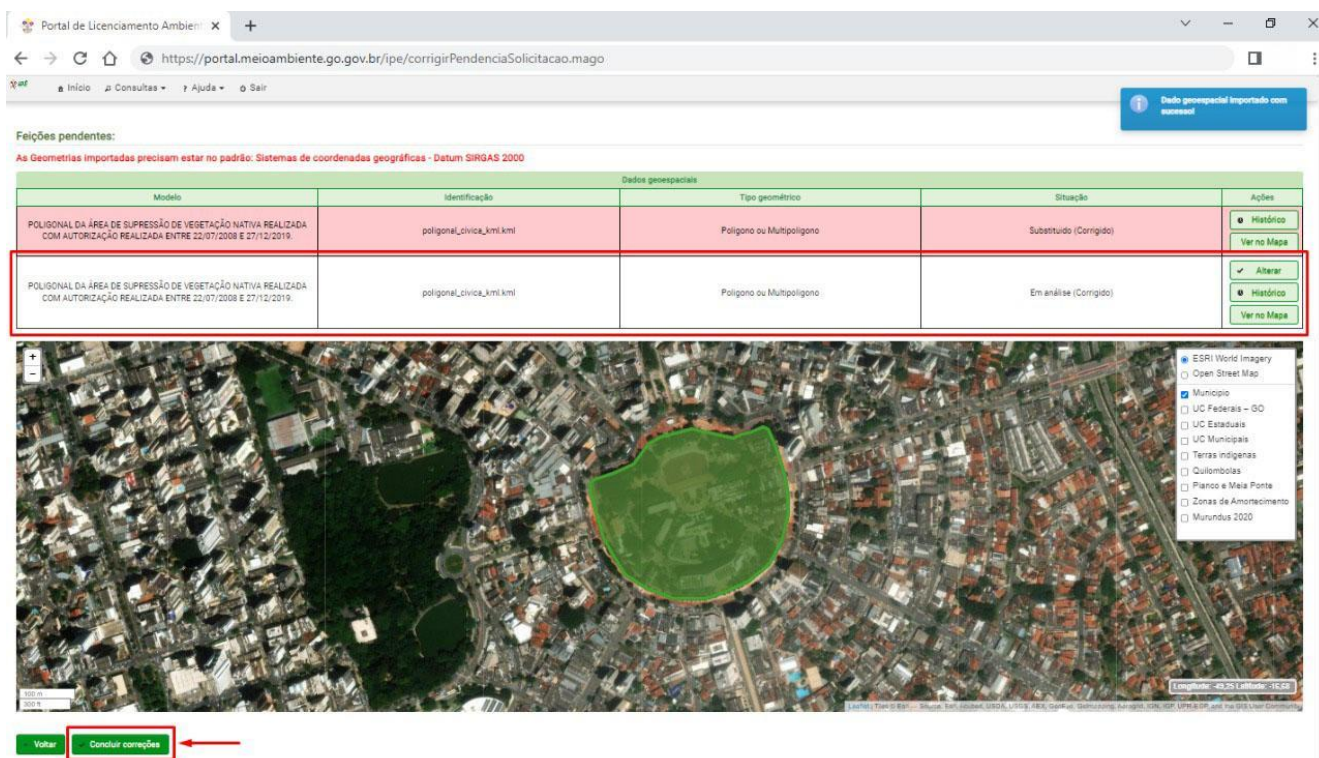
Portal de Licenciamento Ambien ×

https://portal.meioambiente.go.gov.br/ipe/corrigirPendenciaSolicitacao.mago

Início Consultas Ajuda Sair

Dado geoespacial importado com sucesso!

Feições pendentes:

As Geometrias importadas precisam estar no padrão: Sistemas de coordenadas geográficas - Datum SIRGAS 2000

Dados geoespaciais

| Modelo | Identificação | Tipo geométrico | Situação | Ações |
|---|---|---|---|---|
| POLIGONAL DA ÁREA DE SUPRESSÃO DE VEGETAÇÃO NATIVA REALIZADA COM AUTORIZAÇÃO REALIZADA ENTRE 22/07/2008 E 27/12/2019. | poligonal_civica_kml.kml | Poligono ou Multipoligono | Substituido (Corrigido) | Histórico Ver no Mapa |
| POLIGONAL DA ÁREA DE SUPRESSÃO DE VEGETAÇÃO NATIVA REALIZADA COM AUTORIZAÇÃO REALIZADA ENTRE 22/07/2008 E 27/12/2019. | poligonal_civica_kml.kml | Poligono ou Multipoligono | Em análise (Corrigido) | Alterar Histórico Ver no Mapa |

+
−

ESRI World Imagery
Open Street Map
Municipio
UC Federais – GO
UC Estaduais
UC Municipais
Terras indígenas
Quilombolas
Planco e Meia Ponte
Zonas de Amortecimento
Murundus 2020

300 m
300 ft

Longitude: -49.25 Latitude: -16.68

Leaflet | Tiles © Esri — Source: Esri, i-cubed, USDA, USGS, AEX, GeoEye, Getmapping, Aerogrid, IGN, IGP, UPR-EGP, and the GIS User Community

Voltar
Concluir correções